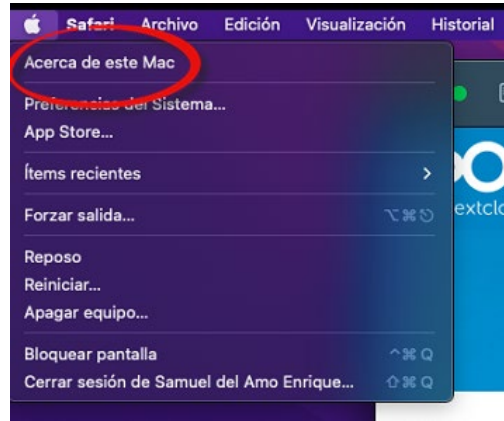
Safari Archivo Edición Visualización Historial

Acerca de este Mac

Preferencias del Sistema...
App Store...

Ítems recientes

Forzar salida... ⌥⌘⎋

Reposo
Reiniciar...
Apagar equipo...

Bloquear pantalla ^⌘Q
Cerrar sesión de Samuel del Amo Enrique... ⇧⌘Q

extclo